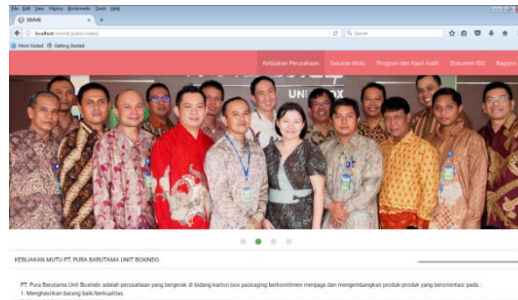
File Edit View History Bookmarks Tools Help

SIMMI

localhost/simmi/public/kebijak

Search

Most Visited Getting Started

Kebijakan Perusahaan Sasaran Mutu Program dan Hasil Audit Dokumen ISO Registrasi

UNIT BOX

KEBIJAKAN MUTU PT. PURA BARUTAMA UNIT BOXINDO

PT. Pura Barutama Unit Boxindo adalah perusahaan yang bergerak di bidang karton box packaging berkomitmen menjaga dan mengembangkan produk-produk yang berorientasi pada :

1. Menghasilkan barang baik/berkualitas.